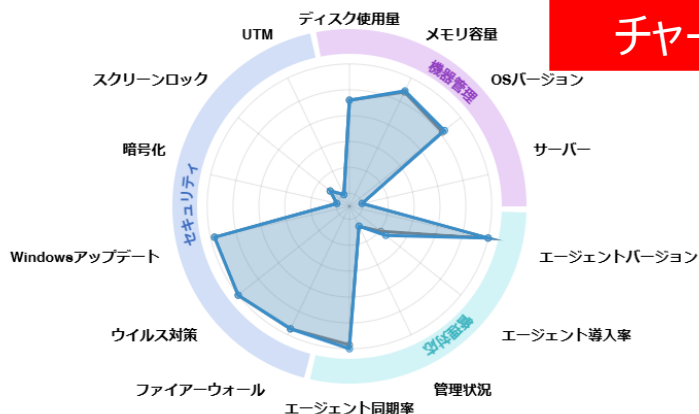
チャー

ディスク使用量
メモリ容量
UTM
機器管理
OSバージョン
スクリーンロック
サーバー
暗号化
セキュリティ
エージェントバージョン
Windowsアップデート
資産管理
エージェント導入率
ウイルス対策
管理状況
ファイアーウォール
エージェント同期率